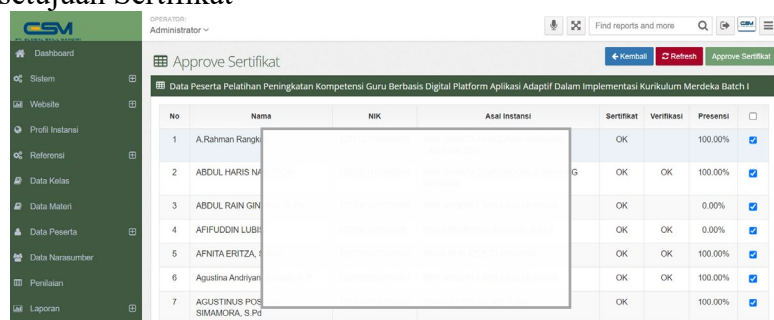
setujuan Sertifikat

CSM

OPERATOR:
Administrator

Find reports and more

Dashboard
Sistem
Website
Profil Instansi
Referensi
Data Kelas
Data Materi
Data Peserta
Data Narasumber
Penilaian
Laporan

Approve Sertifikat

← Kembali
Refresh
Approve Sertifikat

Data Peserta Pelatihan Peningkatan Kompetensi Guru Berbasis Digital Platform Aplikasi Adaptif Dalam Implementasi Kurikulum Merdeka Batch I

| No | Nama | NIK | Asal Instansi | Sertifikat | Verifikasi | Presensi | |
|---|---|---|---|---|---|---|---|
| 1 | A.Rahman Rangk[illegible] | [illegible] | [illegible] | OK | | 100.00% | ☑ |
| 2 | ABDUL HARIS NA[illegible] | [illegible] | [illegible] G | OK | OK | 100.00% | ☑ |
| 3 | ABDUL RAIN GIN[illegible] | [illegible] | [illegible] | OK | | 0.00% | ☑ |
| 4 | AFIFUDDIN LUBIS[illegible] | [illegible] | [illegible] | OK | OK | 0.00% | ☑ |
| 5 | AFNITA ERITZA, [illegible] | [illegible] | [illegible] | OK | OK | 100.00% | ☑ |
| 6 | Agustina Andriyan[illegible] | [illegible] | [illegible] | OK | OK | 100.00% | ☑ |
| 7 | AGUSTINUS POS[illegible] SIMAMORA, S.Pd | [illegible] | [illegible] | OK | | 100.00% | ☑ |